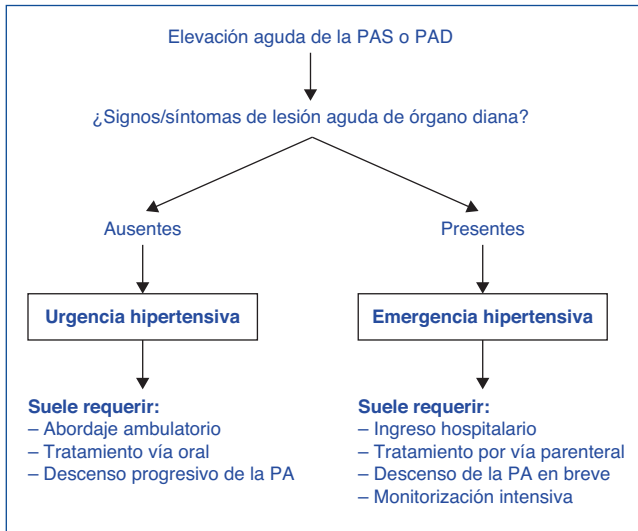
Elevación aguda de la PAS o PAD

¿Signos/síntomas de lesión aguda de órgano diana?

Ausentes

Presentes

Urgencia hipertensiva

Emergencia hipertensiva

Suele requerir:
– Abordaje ambulatorio
– Tratamiento vía oral
– Descenso progresivo de la PA

Suele requerir:
– Ingreso hospitalario
– Tratamiento por vía parenteral
– Descenso de la PA en breve
– Monitorización intensiva